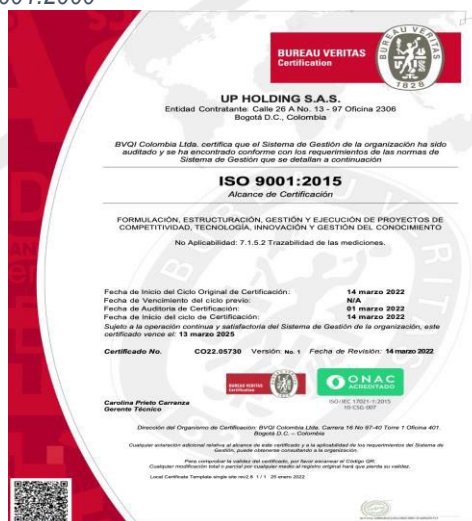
001:2005

BUREAU VERITAS
Certification

BUREAU VERITAS
1828

UP HOLDING S.A.S.
Entidad Contratante: Calle 26 A No. 13 - 97 Oficina 2306
Bogotá D.C., Colombia

BVQI Colombia Ltda. certifica que el Sistema de Gestión de la organización ha sido auditado y se ha encontrado conforme con los requerimientos de las normas de Sistema de Gestión que se detallan a continuación

ISO 9001:2015
Alcance de Certificación

FORMULACIÓN, ESTRUCTURACIÓN, GESTIÓN Y EJECUCIÓN DE PROYECTOS DE COMPETITIVIDAD, TECNOLOGÍA, INNOVACIÓN Y GESTIÓN DEL CONOCIMIENTO

No Aplicabilidad: 7.1.5.2 Trazabilidad de las mediciones.

Fecha de Inicio del Ciclo Original de Certificación: 14 marzo 2022
Fecha de Vencimiento del ciclo previo: N/A
Fecha de Auditoria de Certificación: 01 marzo 2022
Fecha de Inicio del ciclo de Certificación: 14 marzo 2022
Sujeto a la operación continua y satisfactoria del Sistema de Gestión de la organización, este certificado vence el: 13 marzo 2025

Certificado No. CO22.05730 Versión: No. 1 Fecha de Revisión: 14 marzo 2022

BUREAU VERITAS Certification

ONAC ACREDITADO
ISO/IEC 17021-1:2015
10-CSG-007

Carolina Prieto Carranza
Gerente Técnico

Dirección del Organismo de Certificación: BVQI Colombia Ltda. Carrera 16 No 97-40 Torre 1 Oficina 401 Bogotá D.C. – Colombia

Cualquier aclaración adicional relativa al alcance de este certificado y a la aplicabilidad de los requerimientos del Sistema de Gestión, puede obtenerse consultando a la organización.

Para comprobar la validez del certificado, por favor escanear el Código QR.
Cualquier modificación total o parcial por cualquier medio al registro original hará que pierda su validez.

Local Certificate Template single site rev2.8 1 / 1 25 enero 2022

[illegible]